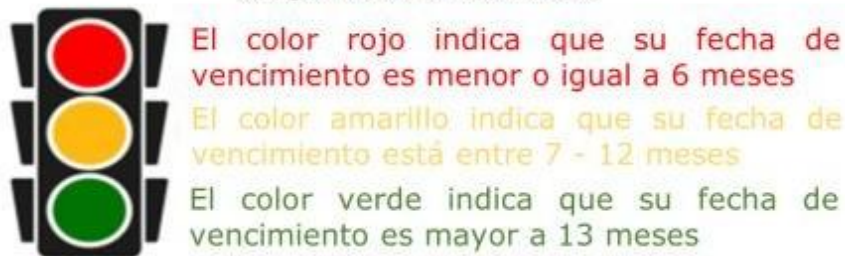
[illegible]

El color rojo indica que su fecha de vencimiento es menor o igual a 6 meses

El color amarillo indica que su fecha de vencimiento está entre 7 - 12 meses

El color verde indica que su fecha de vencimiento es mayor a 13 meses